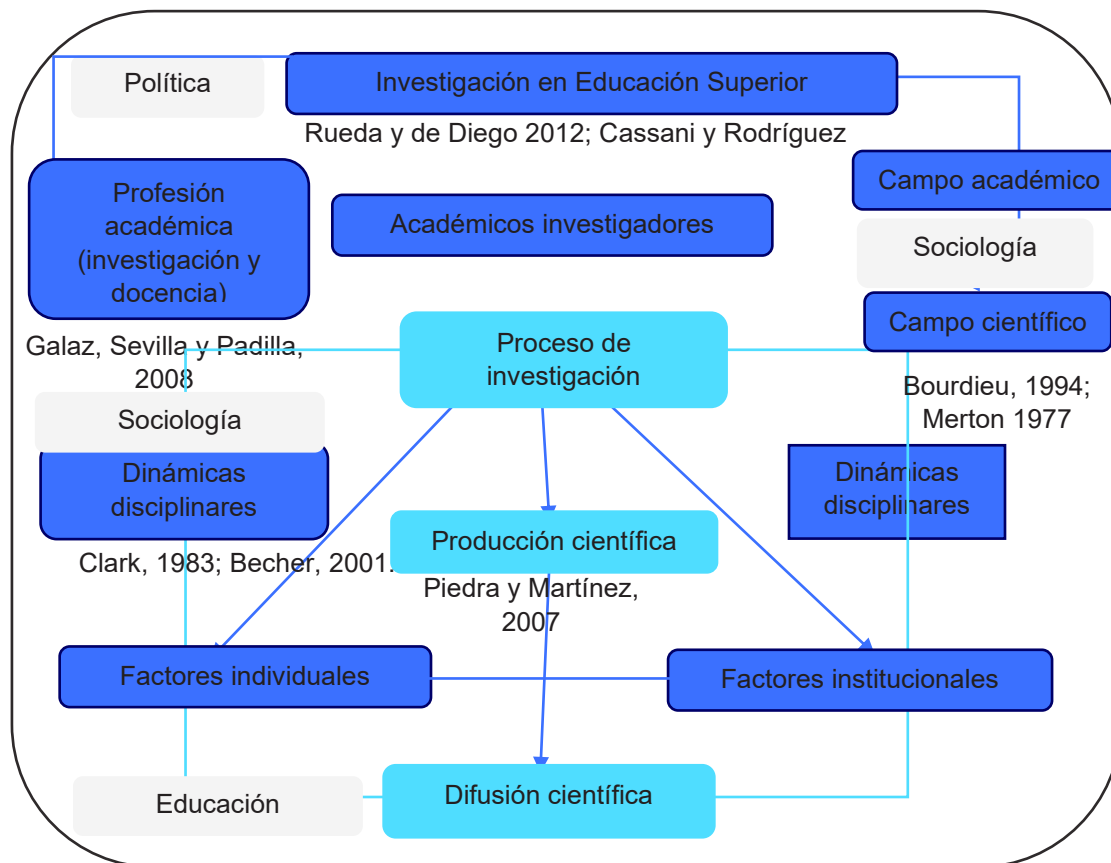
Política

Investigación en Educación Superior

Rueda y de Diego 2012; Cassani y Rodríguez

Campo académico

Profesión académica (investigación y docencia)

Académicos investigadores

Sociología

Campo científico

Galaz, Sevilla y Padilla, 2008

Proceso de investigación

Bourdieu, 1994; Merton 1977

Sociología

Dinámicas disciplinares

Dinámicas disciplinares

Producción científica

Clark, 1983; Becher, 2001.

Piedra y Martínez, 2007

Factores individuales

Factores institucionales

Educación

Difusión científica